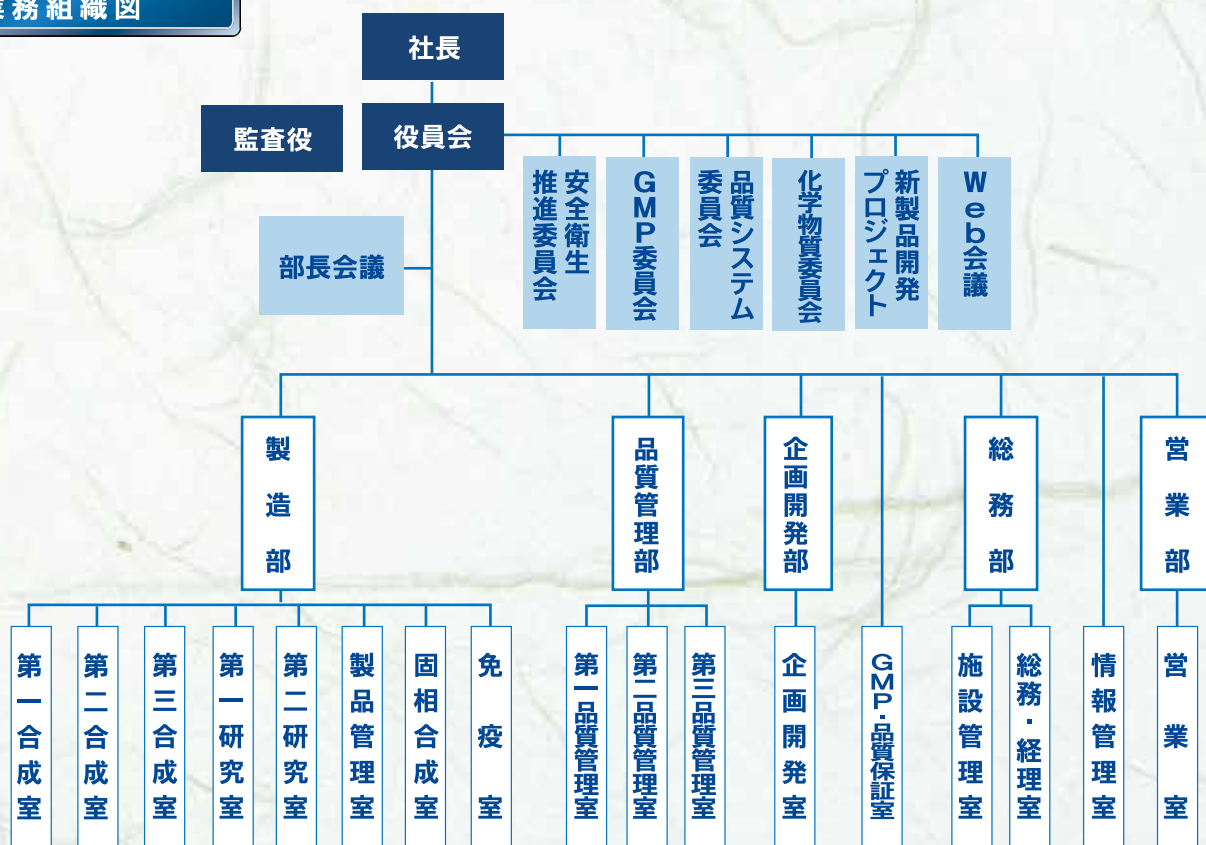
業務組織図

社長

監査役

役員会

安全衛生推進委員会

GMP委員会

品質システム委員会

化学物質委員会

新製品開発プロジェクト

Web会議

部長会議

製造部

品質管理部

企画開発部

総務部

営業部

第一合成室

第二合成室

第三合成室

第一研究室

第二研究室

製品管理室

固相合成室

免疫室

第一品質管理室

第二品質管理室

第三品質管理室

企画開発室

GMP・品質保証室

施設管理室

総務・経理室

情報管理室

営業室